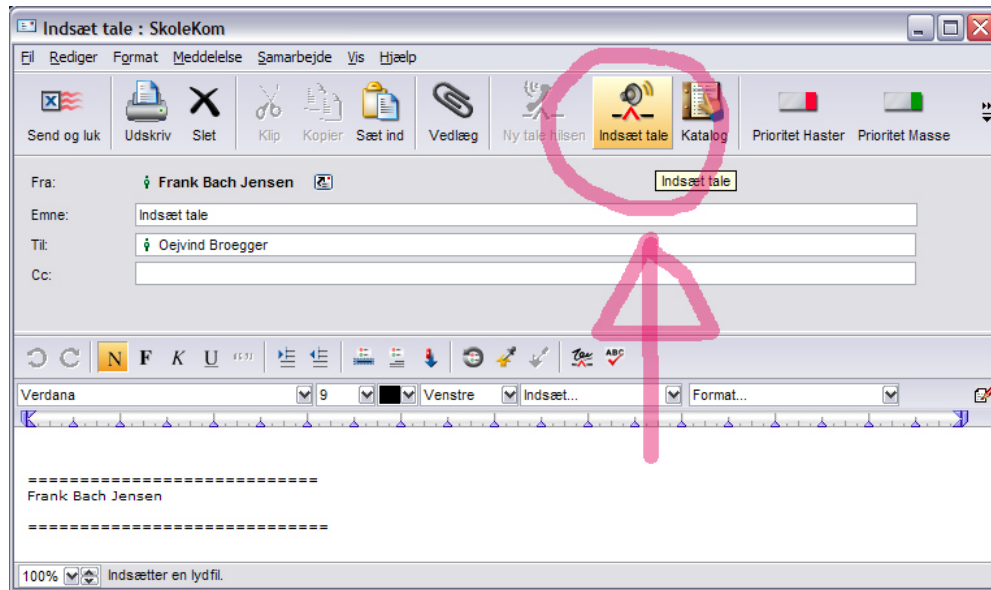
Indsæt tale : SkoleKom

Fil Rediger Format Meddelelse Samarbejde Vis Hjælp

Send og luk Udskriv Slet Klip Kopier Sæt ind Vedlæg Ny tale hilsen Indsæt tale Katalog Prioritet Haster Prioritet Masse

Indsæt tale

Fra: Frank Bach Jensen

Emne: Indsæt tale

Til: Oejvind Broegger

Cc:

N F K U

Verdana 9 Venstre Indsæt... Format...

============================
Frank Bach Jensen

============================

100% Indsætter en lydfil.